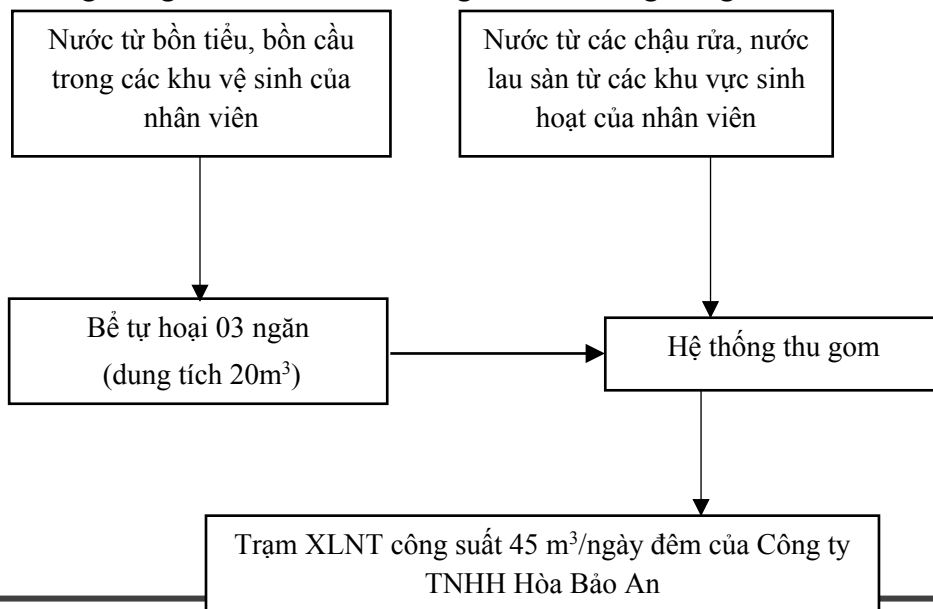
Nước từ bồn tiểu, bồn cầu trong các khu vệ sinh của nhân viên

Nước từ các chậu rửa, nước lau sàn từ các khu vực sinh hoạt của nhân viên

Bể tự hoại 03 ngăn (dung tích 20m$^3$)

Hệ thống thu gom

Trạm XLNT công suất 45 m$^3$/ngày đêm của Công ty TNHH Hòa Bảo An